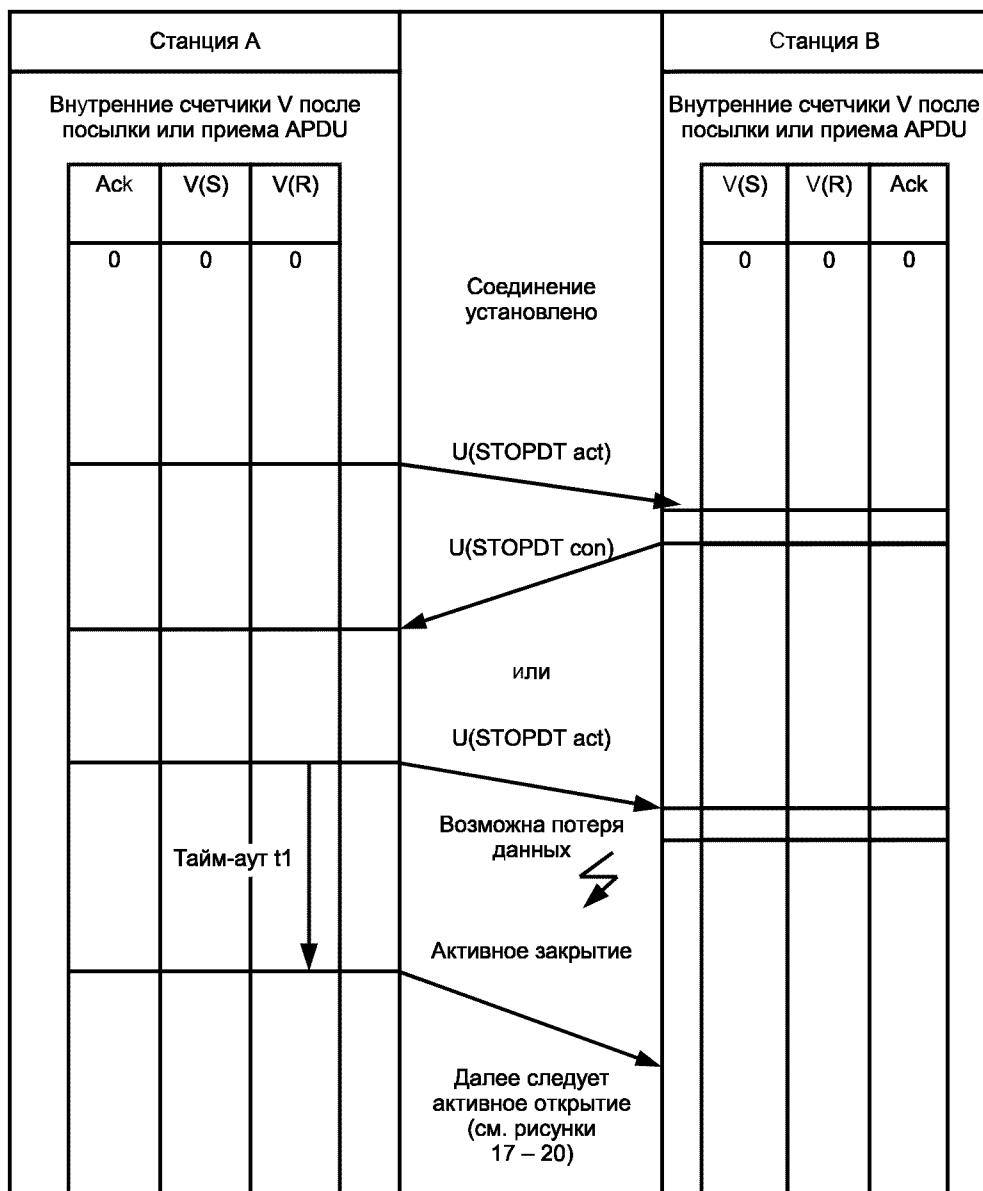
Станция А

Станция В

Внутренние счетчики V после посылки или приема APDU

| Ack | V(S) | V(R) |
|---|---|---|
| 0 | 0 | 0 |

Внутренние счетчики V после посылки или приема APDU

| V(S) | V(R) | Ack |
|---|---|---|
| 0 | 0 | 0 |

Соединение установлено

U(STOPDT act)

U(STOPDT con)

или

U(STOPDT act)

Возможна потеря данных

Тайм-аут t1

Активное закрытие

Далее следует активное открытие (см. рисунки 17 – 20)